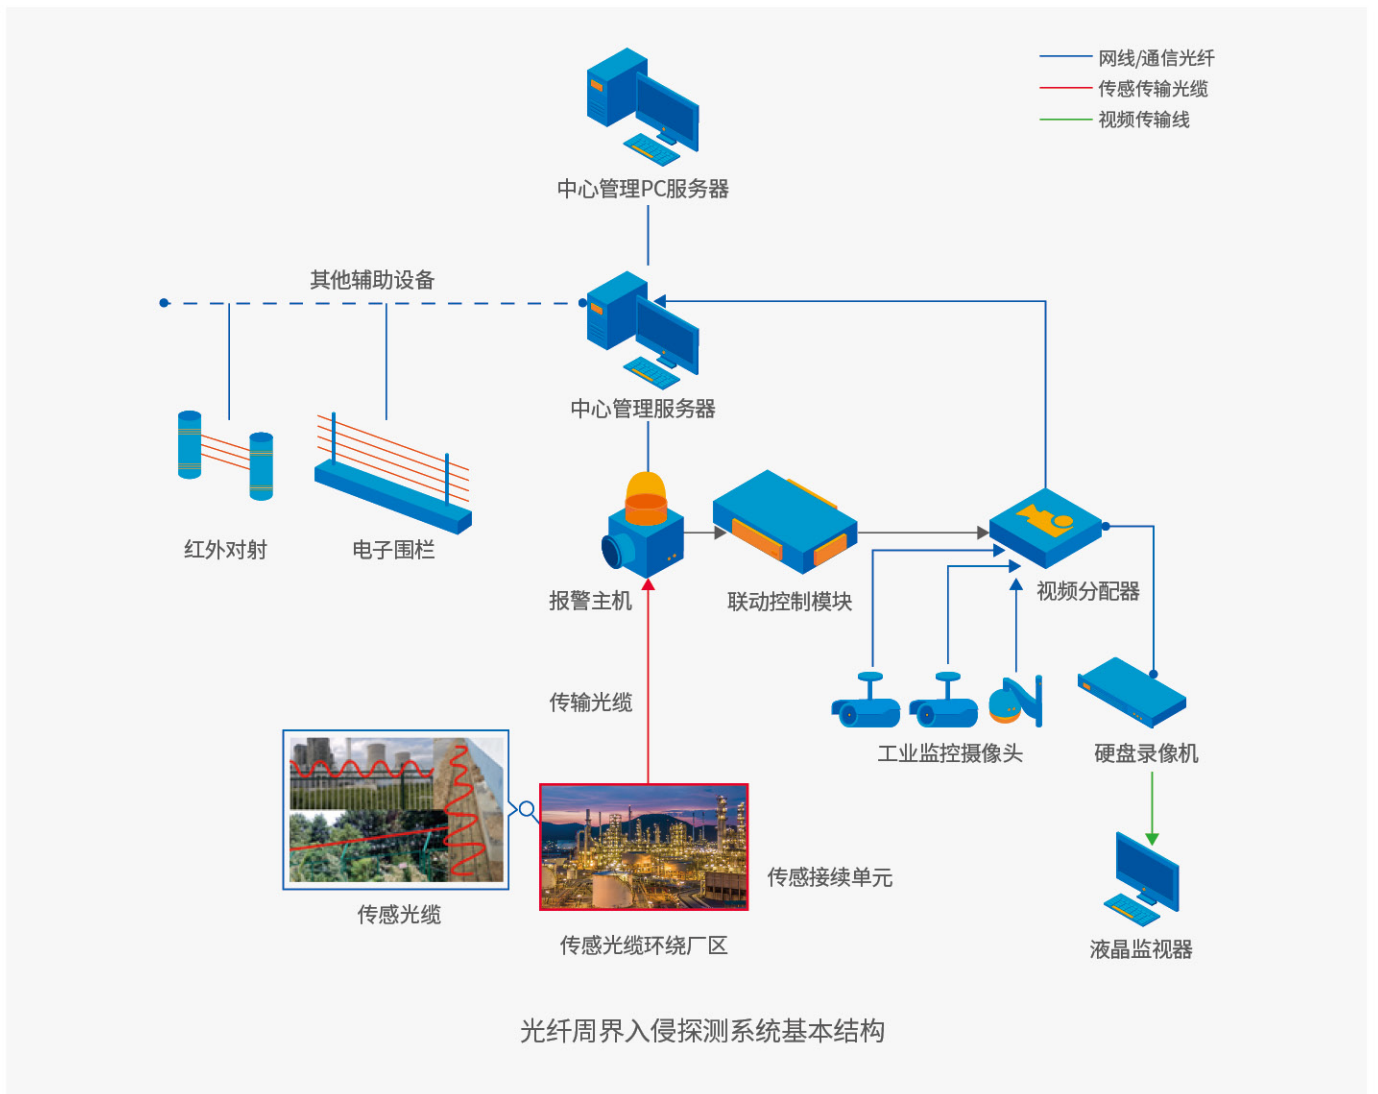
网线/通信光纤
传感传输光缆
视频传输线

中心管理PC服务器

其他辅助设备

中心管理服务器

红外对射

电子围栏

报警主机

联动控制模块

视频分配器

传输光缆

工业监控摄像头

硬盘录像机

传感接续单元

传感光缆

传感光缆环绕厂区

液晶监视器

光纤周界入侵探测系统基本结构